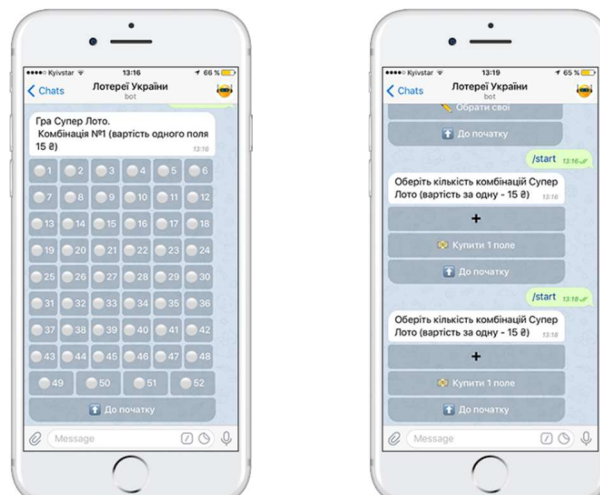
Kyivstar 13:16 66 %

Chats

Лотереї України
bot

Гра Супер Лото.
Комбінація №1 (вартість одного поля 15 ₴)
13:16

1 2 3 4 5 6
7 8 9 10 11 12
13 14 15 16 17 18
19 20 21 22 23 24
25 26 27 28 29 30
31 32 33 34 35 36
37 38 39 40 41 42
43 44 45 46 47 48
49 50 51 52

До початку

Message

Kyivstar 13:19 65 %

Chats

Лотереї України
bot

Обрати свої

До початку

/start 13:16

Оберіть кількість комбінацій Супер Лото (вартість за одну - 15 ₴) 13:16

+

Купити 1 поле

До початку

/start 13:18

Оберіть кількість комбінацій Супер Лото (вартість за одну - 15 ₴) 13:18

+

Купити 1 поле

До початку

Message